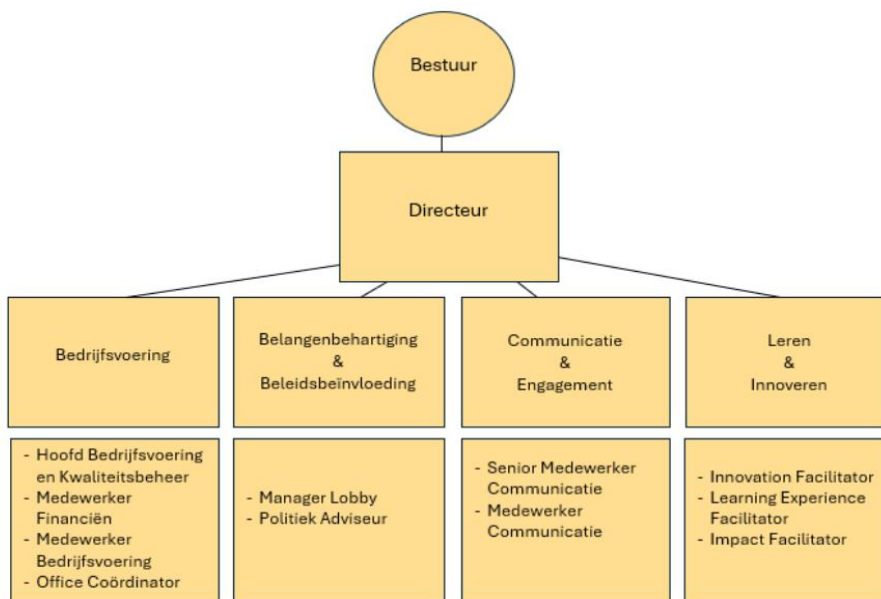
Bestuur

Directeur

Bedrijfsvoering

Belangenbehartiging & Beleidsbeïnvloeding

Communicatie & Engagement

Leren & Innoveren

- Hoofd Bedrijfsvoering en Kwaliteitsbeheer
- Medewerker Financiën
- Medewerker Bedrijfsvoering
- Office Coördinator

- Manager Lobby
- Politiek Adviseur

- Senior Medewerker Communicatie
- Medewerker Communicatie

- Innovation Facilitator
- Learning Experience Facilitator
- Impact Facilitator